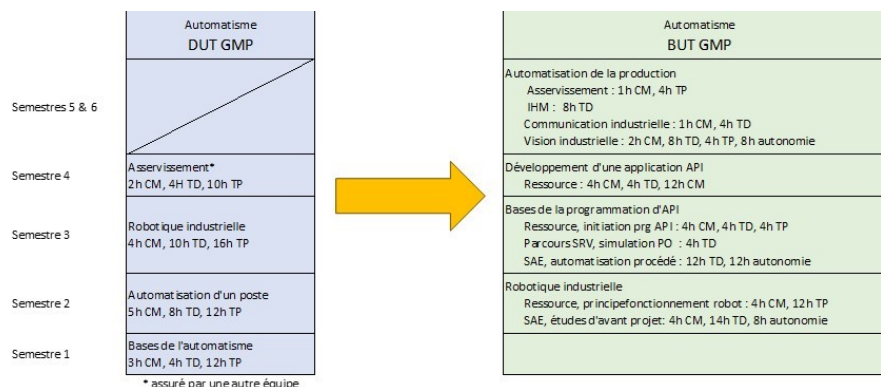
Automatisme
DUT GMP

Semestres 5 & 6

Semestre 4
Asservissement*
2h CM, 4H TD, 10h TP

Semestre 3
Robotique industrielle
4h CM, 10h TD, 16h TP

Semestre 2
Automatisation d'un poste
5h CM, 8h TD, 12h TP

Semestre 1
Bases de l'automatisme
3h CM, 4h TD, 12h TP

* assuré par une autre équipe

Automatisme
BUT GMP

Automatisation de la production
Asservissement : 1h CM, 4h TP
IHM : 8h TD
Communication industrielle : 1h CM, 4h TD
Vision industrielle : 2h CM, 8h TD, 4h TP, 8h autonomie

Développement d'une application API
Ressource : 4h CM, 4h TD, 12h CM

Bases de la programmation d'API
Ressource, initiation prg API : 4h CM, 4h TD, 4h TP
Parcours SRV, simulation PO : 4h TD
SAE, automatisation procédé : 12h TD, 12h autonomie

Robotique industrielle
Ressource, principefonctionnement robot : 4h CM, 12h TP
SAE, études d'avant projet: 4h CM, 14h TD, 8h autonomie